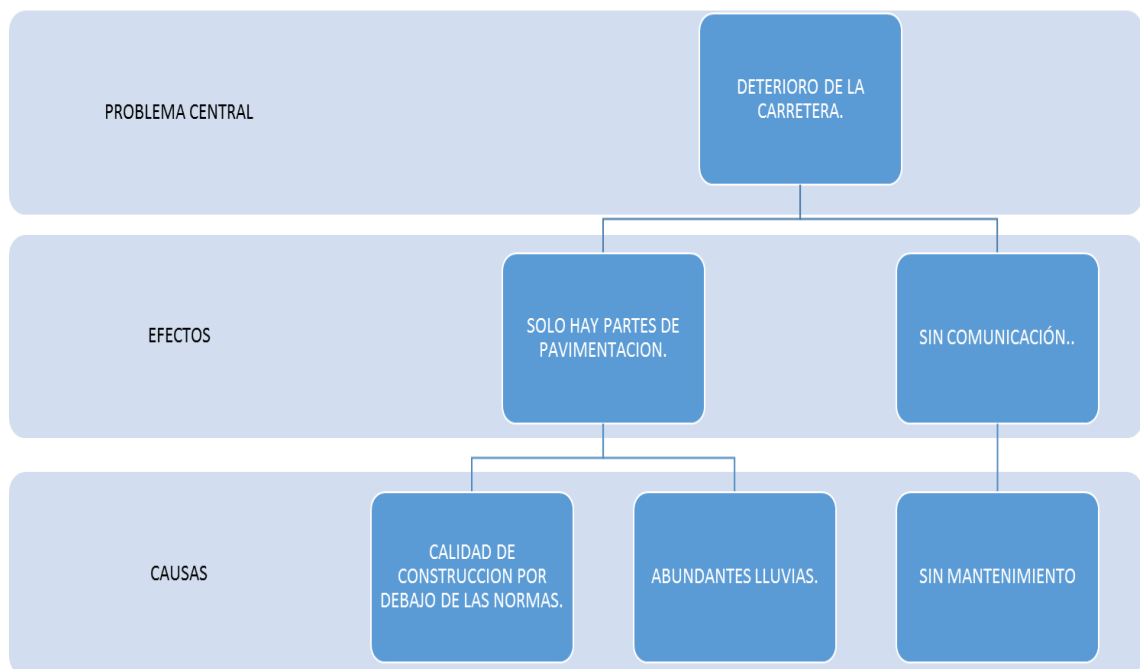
PROBLEMA CENTRAL

DETERIORO DE LA CARRETERA.

EFECTOS

SOLO HAY PARTES DE PAVIMENTACION.

SIN COMUNICACIÓN..

CAUSAS

CALIDAD DE CONSTRUCCION POR DEBAJO DE LAS NORMAS.

ABUNDANTES LLUVIAS.

SIN MANTENIMIENTO